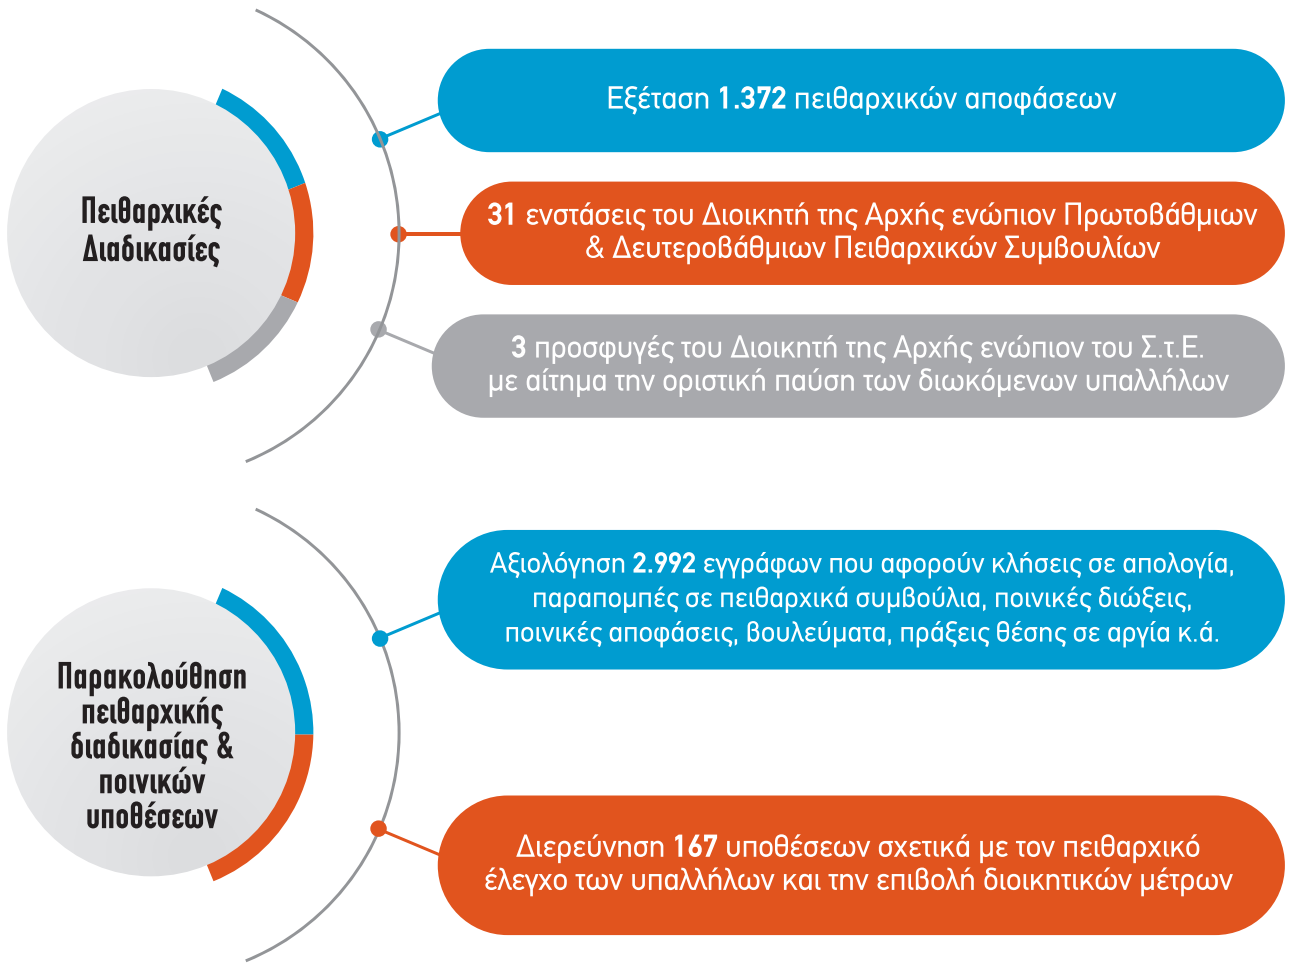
Πειθαρχικές Διαδικασίες

Εξέταση 1.372 πειθαρχικών αποφάσεων

31 ενστάσεις του Διοικητή της Αρχής ενώπιον Πρωτοβάθμιων & Δευτεροβάθμιων Πειθαρχικών Συμβουλίων

3 προσφυγές του Διοικητή της Αρχής ενώπιον του Σ.τ.Ε. με αίτημα την οριστική παύση των διωκόμενων υπαλλήλων

Παρακολούθηση πειθαρχικής διαδικασίας & ποινικών υποθέσεων

Αξιολόγηση 2.992 εγγράφων που αφορούν κλήσεις σε απολογία, παραπομπές σε πειθαρχικά συμβούλια, ποινικές διώξεις, ποινικές αποφάσεις, βουλεύματα, πράξεις θέσης σε αργία κ.ά.

Διερεύνηση 167 υποθέσεων σχετικά με τον πειθαρχικό έλεγχο των υπαλλήλων και την επιβολή διοικητικών μέτρων